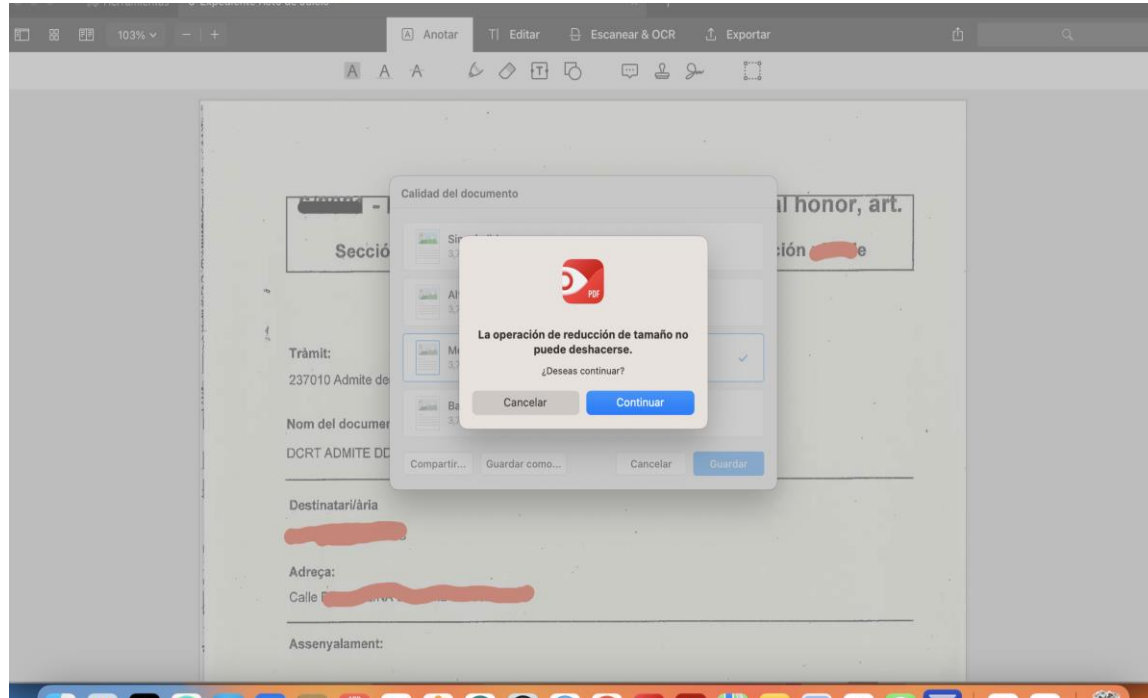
103%

Anotar
Editar
Escanear & OCR
Exportar

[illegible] - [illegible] l honor, art.
Secció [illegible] ción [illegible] e

Calidad del documento
Si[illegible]
Al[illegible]
M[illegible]
Ba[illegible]
Compartir...
Guardar como...
Cancelar
Guardar

La operación de reducción de tamaño no puede deshacerse.
¿Deseas continuar?
Cancelar
Continuar

Tràmit:
237010 Admite de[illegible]

Nom del documen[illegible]
DCRT ADMITE DD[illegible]

Destinatari/ària
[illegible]

Adreça:
Calle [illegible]

Assenyalament: